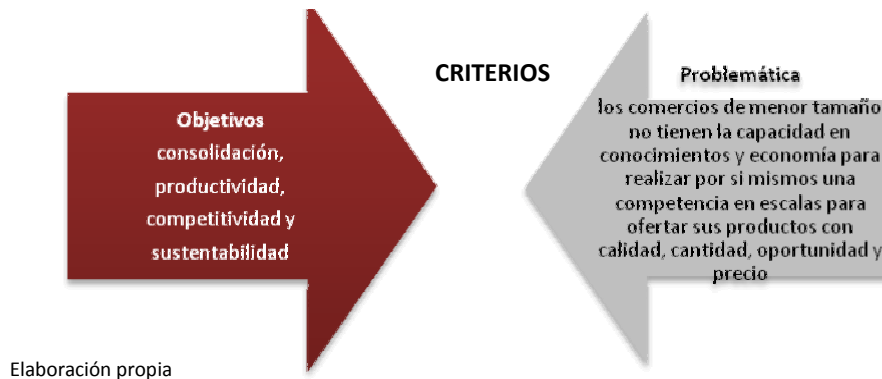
Objetivos
consolidación, productividad, competitividad y sustentabilidad

CRITERIOS

Problemática
los comercios de menor tamaño no tienen la capacidad en conocimientos y economía para realizar por si mismos una competencia en escalas para ofertar sus productos con calidad, cantidad, oportunidad y precio

Elaboración propia